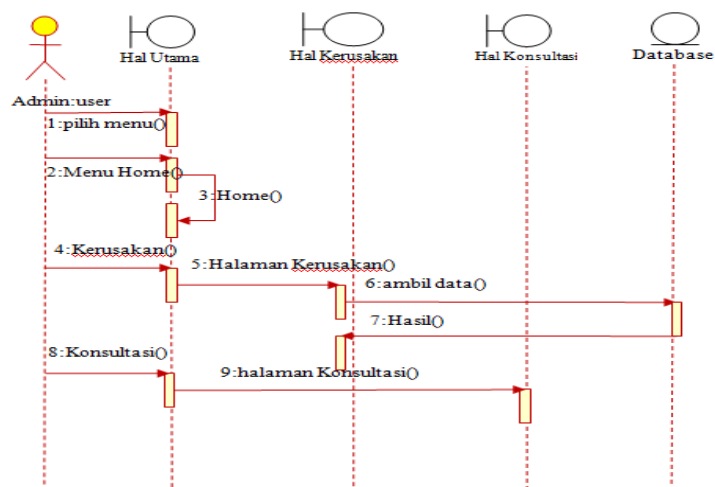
Admin:user

Hal Utama

Hal Kerusakan

Hal Konsultasi

Database

1:pilih menu()

2:Menu Home()

3:Home()

4:Kerusakan()

5:Halaman Kerusakan()

6:ambil data()

7:Hasil()

8:Konsultasi()

9:halaman Konsultasi()